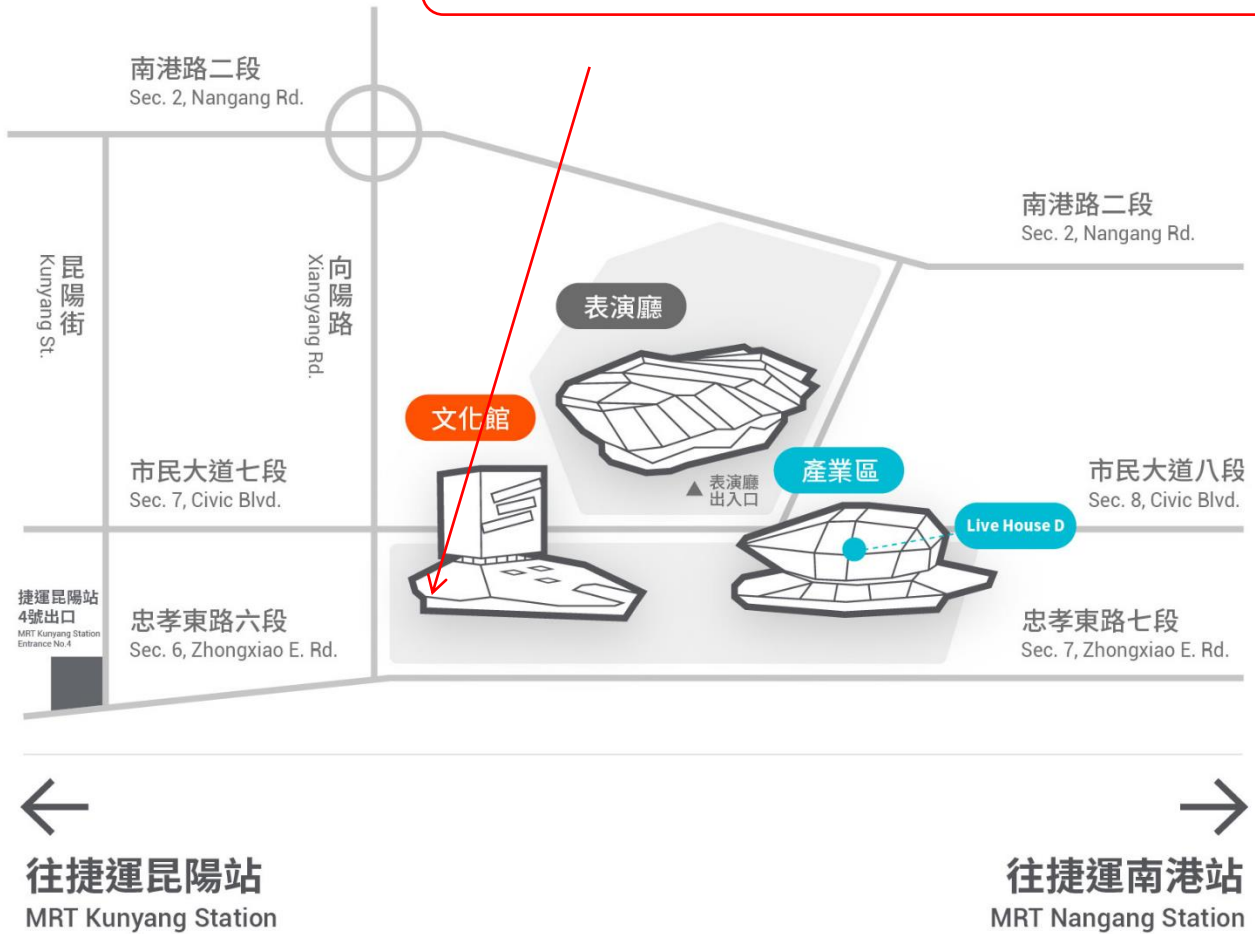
南港路二段
Sec. 2, Nangang Rd.

昆陽街
Kunyang St.

向陽路
Xiangyang Rd.

南港路二段
Sec. 2, Nangang Rd.

表演廳

文化館

市民大道七段
Sec. 7, Civic Blvd.

▲ 表演廳出入口

產業區

市民大道八段
Sec. 8, Civic Blvd.

Live House D

捷運昆陽站4號出口
MRT Kunyang Station Entrance No.4

忠孝東路六段
Sec. 6, Zhongxiao E. Rd.

忠孝東路七段
Sec. 7, Zhongxiao E. Rd.

往捷運昆陽站
MRT Kunyang Station

往捷運南港站
MRT Nangang Station